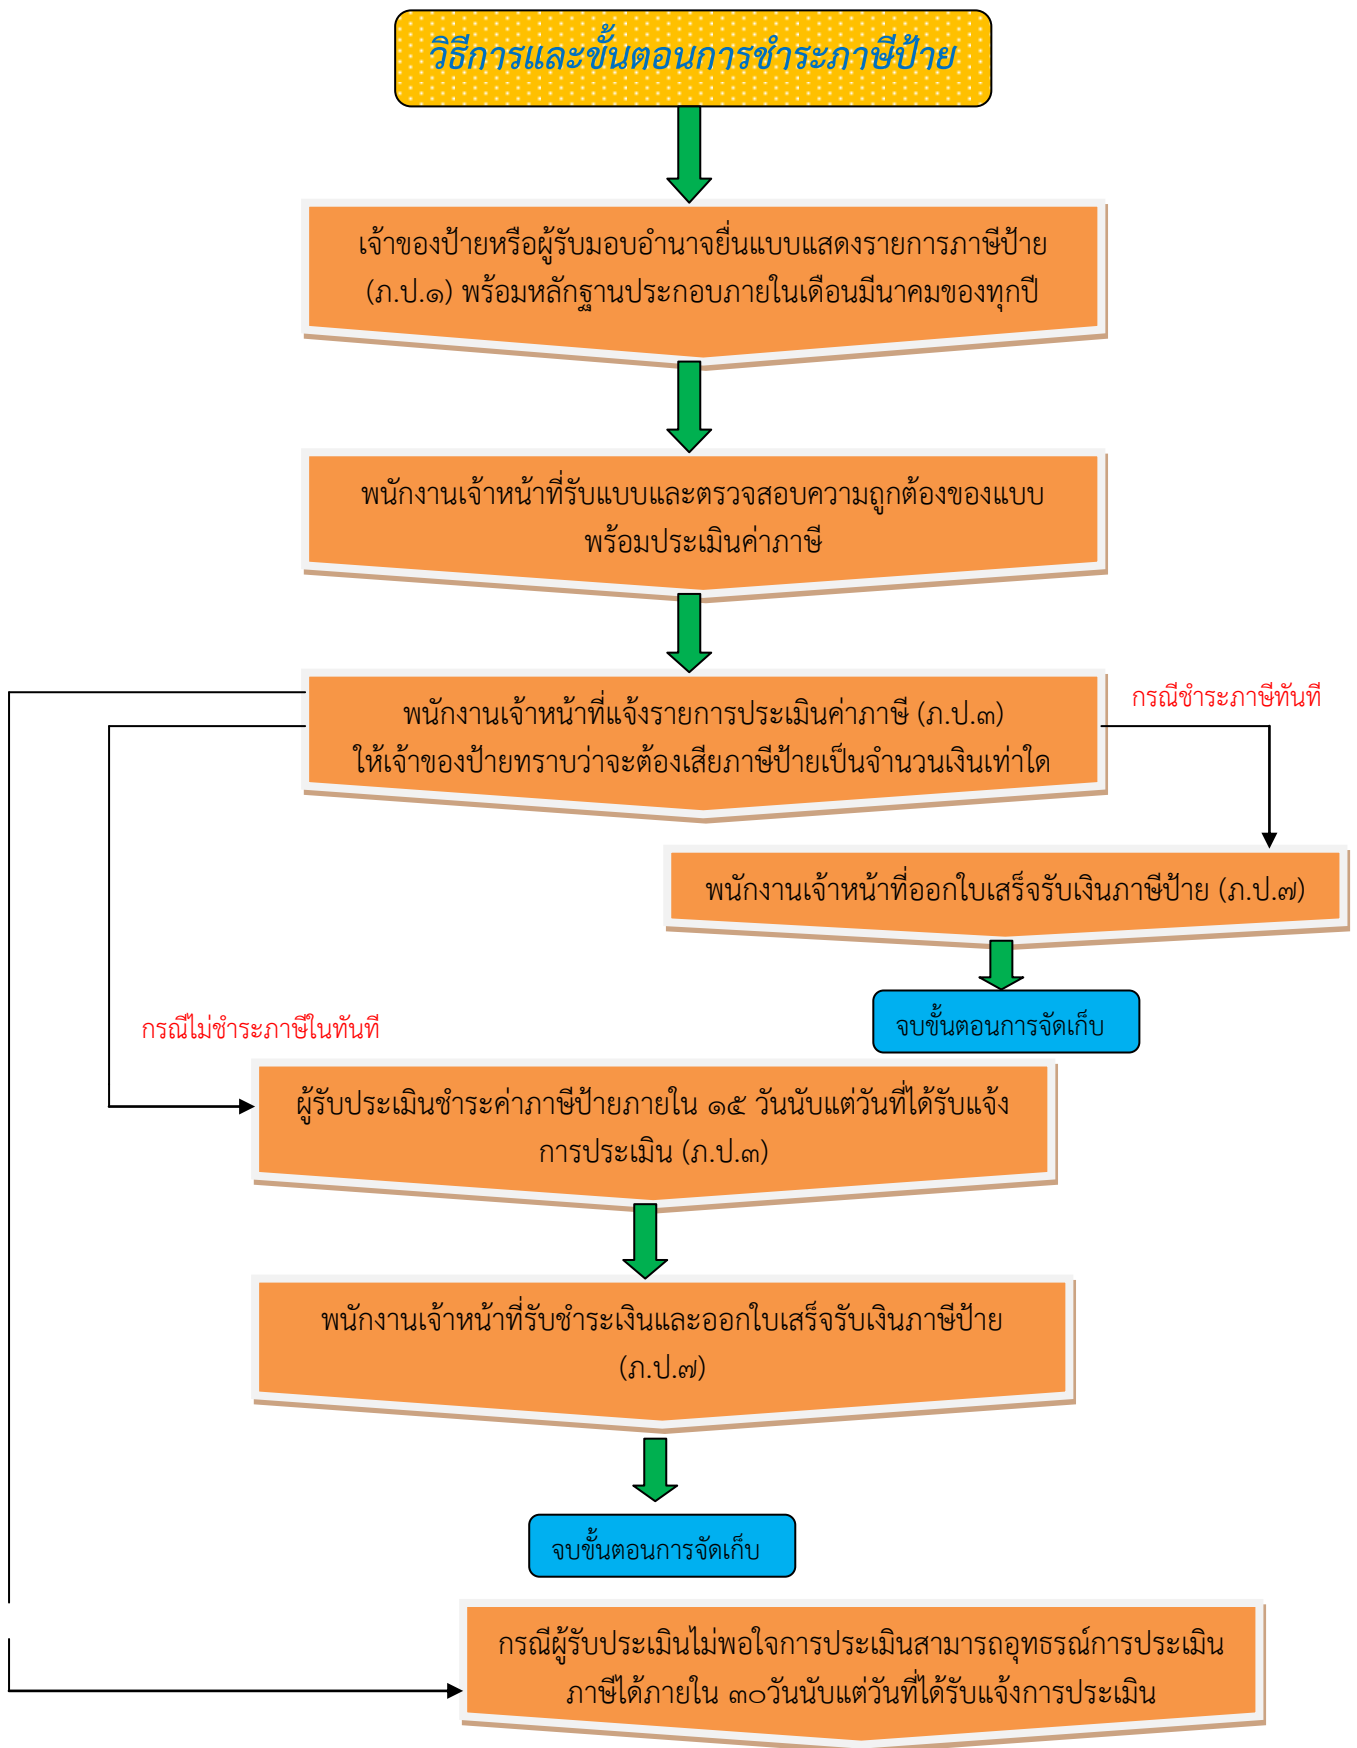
วิธีการและขั้นตอนการชำระภาษีป้าย

เจ้าของป้ายหรือผู้รับมอบอำนาจยื่นแบบแสดงรายการภาษีป้าย (ภ.ป.๑) พร้อมหลักฐานประกอบภายในเดือนมีนาคมของทุกปี

พนักงานเจ้าหน้าที่รับแบบและตรวจสอบความถูกต้องของแบบ พร้อมประเมินค่าภาษี

พนักงานเจ้าหน้าที่แจ้งรายการประเมินค่าภาษี (ภ.ป.๓) ให้เจ้าของป้ายทราบว่าจะต้องเสียภาษีป้ายเป็นจำนวนเงินเท่าใด

กรณีชำระภาษีทันที

พนักงานเจ้าหน้าที่ออกใบเสร็จรับเงินภาษีป้าย (ภ.ป.๗)

จบขั้นตอนการจัดเก็บ

กรณีไม่ชำระภาษีในทันที

ผู้รับประเมินชำระค่าภาษีป้ายภายใน ๑๕ วันนับแต่วันที่ได้รับแจ้งการประเมิน (ภ.ป.๓)

พนักงานเจ้าหน้าที่รับชำระเงินและออกใบเสร็จรับเงินภาษีป้าย (ภ.ป.๗)

จบขั้นตอนการจัดเก็บ

กรณีผู้รับประเมินไม่พอใจการประเมินสามารถอุทธรณ์การประเมินภาษีได้ภายใน ๓๐วันนับแต่วันที่ได้รับแจ้งการประเมิน